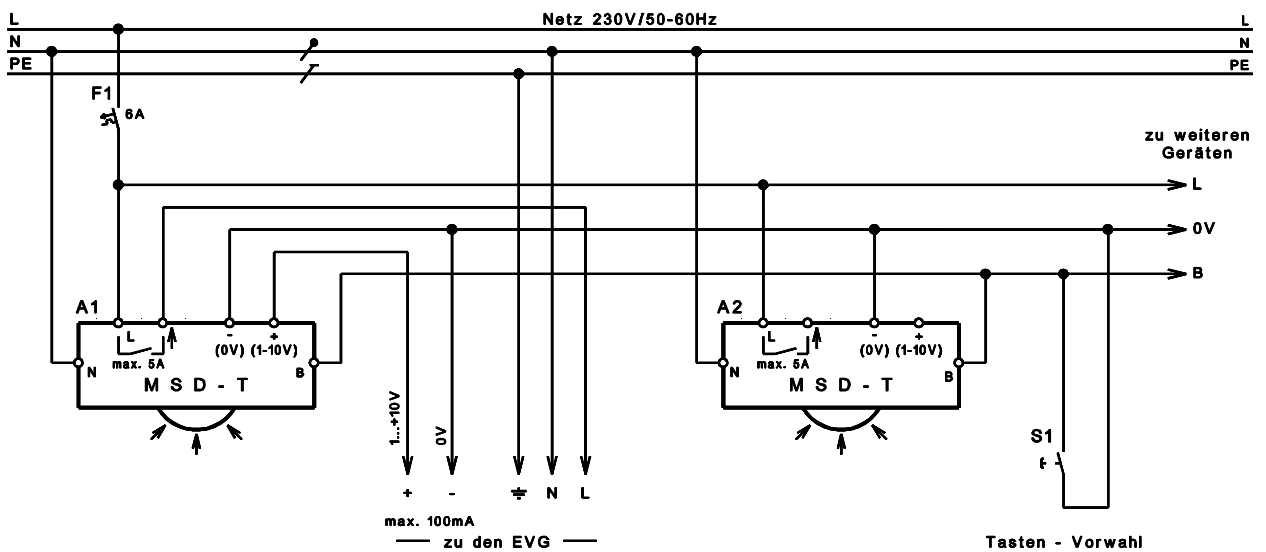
L
N
PE

Netz 230V/50-60Hz

L
N
PE

F1
6A

zu weiteren Geräten

L
0V
B

A1
L
max. 5A
-
(0V)
+
(1-10V)
N
B
M S D - T

1...+10V
0V

+
-
N
L

max. 100mA
— zu den EVG —

A2
L
max. 5A
-
(0V)
+
(1-10V)
N
B
M S D - T

S1

Tasten - Vorwahl